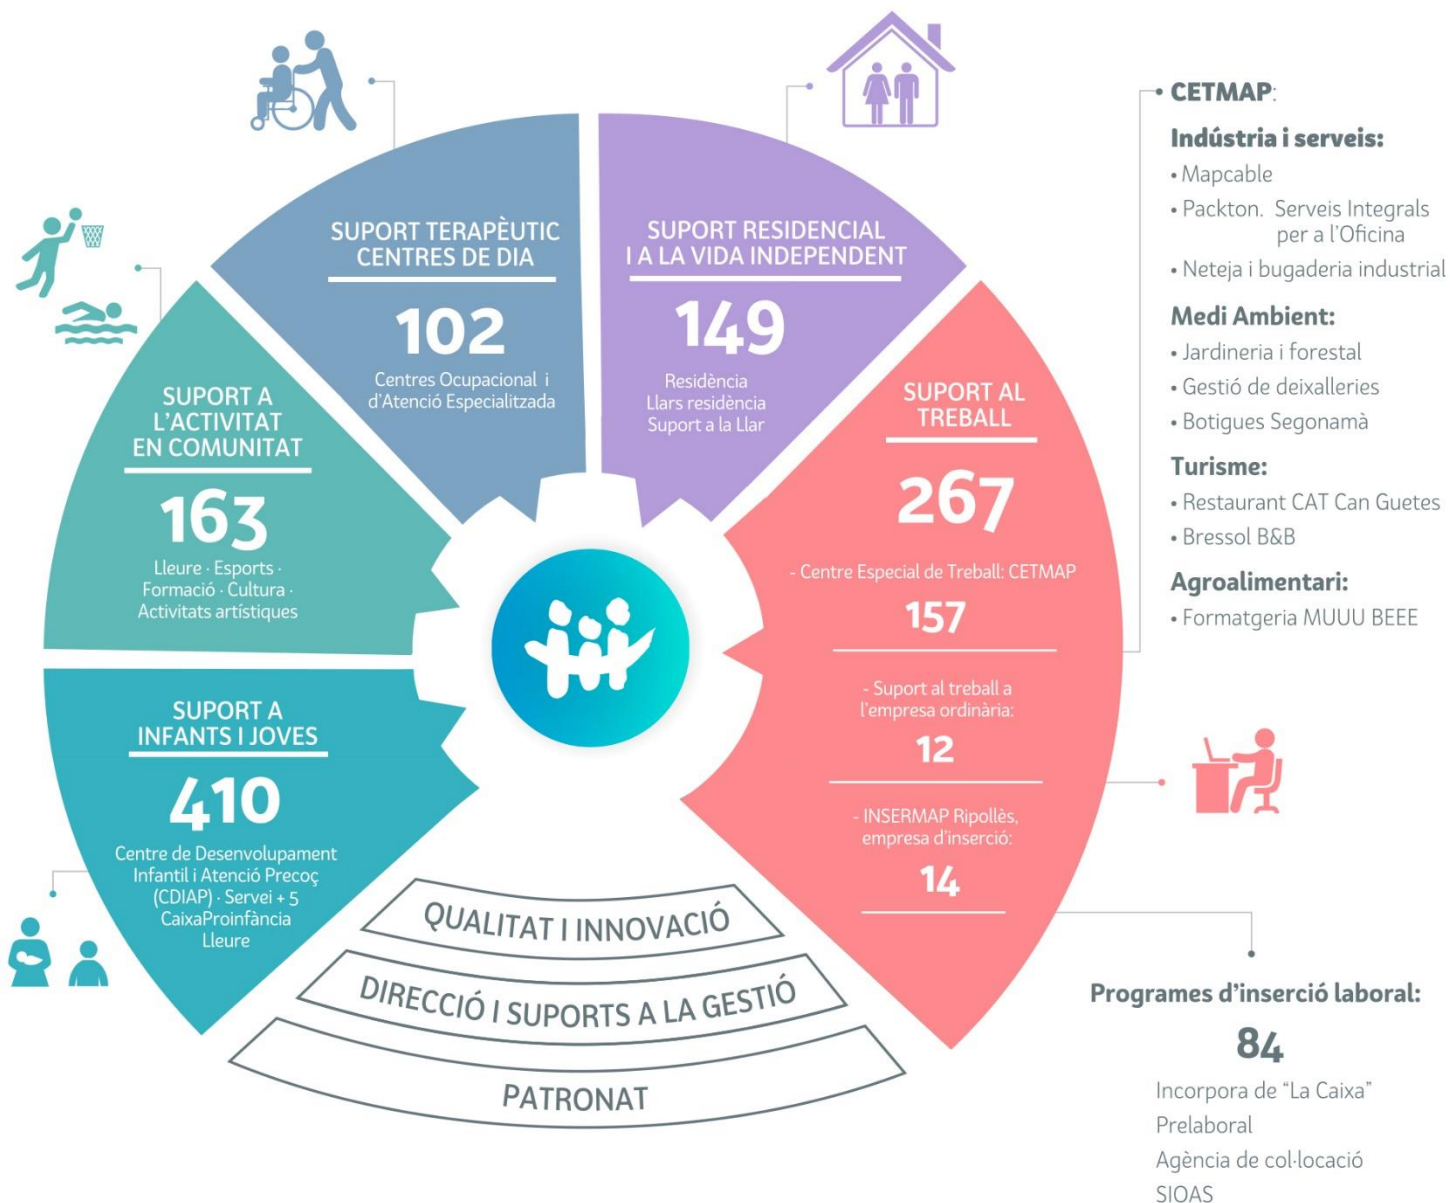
SUPORT TERAPÈUTIC CENTRES DE DIA

102

Centres Ocupacional i d'Atenció Especialitzada

SUPORT RESIDENCIAL I A LA VIDA INDEPENDENT

149

Residència
Llars residència
Suport a la Llar

SUPORT A L'ACTIVITAT EN COMUNITAT

163

Lleure · Esports · Formació · Cultura · Activitats artístiques

SUPORT AL TREBALL

267

- Centre Especial de Treball: CETMAP

157

- Suport al treball a l'empresa ordinària:

12

- INSERMAP Ripollès, empresa d'inserció:

14

SUPORT A INFANTS I JOVES

410

Centre de Desenvolupament Infantil i Atenció Precoç (CDIAP) · Servei + 5 CaixaProinfància Lleure

QUALITAT I INNOVACIÓ

DIRECCIÓ I SUPORTS A LA GESTIÓ

PATRONAT

• CETMAP:

Indústria i serveis:
• Mapcable
• Packton. Serveis Integrals per a l'Oficina
• Neteja i bugaderia industrial

Medi Ambient:
• Jardineria i forestal
• Gestió de deixalleries
• Botigues Segonamà

Turisme:
• Restaurant CAT Can Guetes
• Bressol B&B

Agroalimentari:
• Formatgeria MUUU BEEE

Programes d'inserció laboral:

84

Incorpora de "La Caixa"
Prelaboral
Agència de col·locació
SIOAS